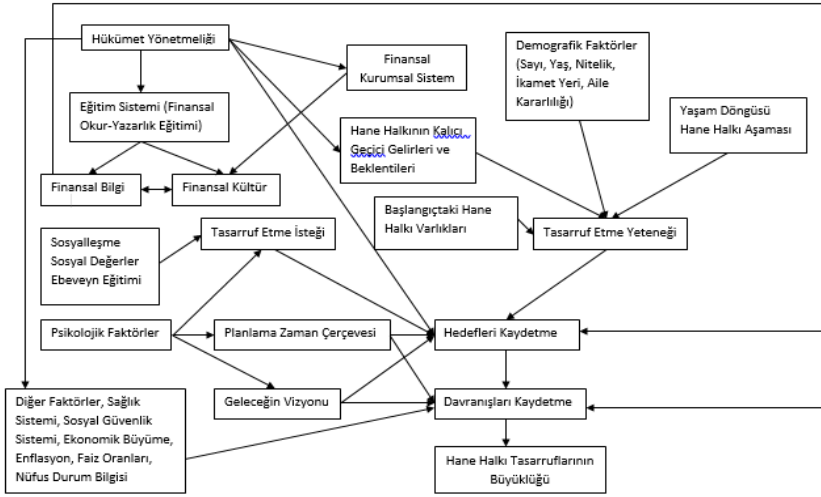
Hükümet Yönetmeliği

Finansal Kurumsal Sistem

Demografik Faktörler (Sayı, Yaş, Nitelik, İkamet Yeri, Aile Kararlılığı)

Eğitim Sistemi (Finansal Okur-Yazarlık Eğitimi)

Hane Halkının Kalıcı Geçici Gelirleri ve Beklentileri

Yaşam Döngüsü Hane Halkı Aşaması

Finansal Bilgi

Finansal Kültür

Başlangıçtaki Hane Halkı Varlıkları

Tasarruf Etme Yeteneği

Sosyalleşme Sosyal Değerler Ebeveyn Eğitimi

Tasarruf Etme İsteği

Psikolojik Faktörler

Planlama Zaman Çerçevesi

Hedefleri Kaydetme

Geleceğin Vizyonu

Diğer Faktörler, Sağlık Sistemi, Sosyal Güvenlik Sistemi, Ekonomik Büyüme, Enflasyon, Faiz Oranları, Nüfus Durum Bilgisi

Davranışları Kaydetme

Hane Halkı Tasarruflarının Büyüklüğü